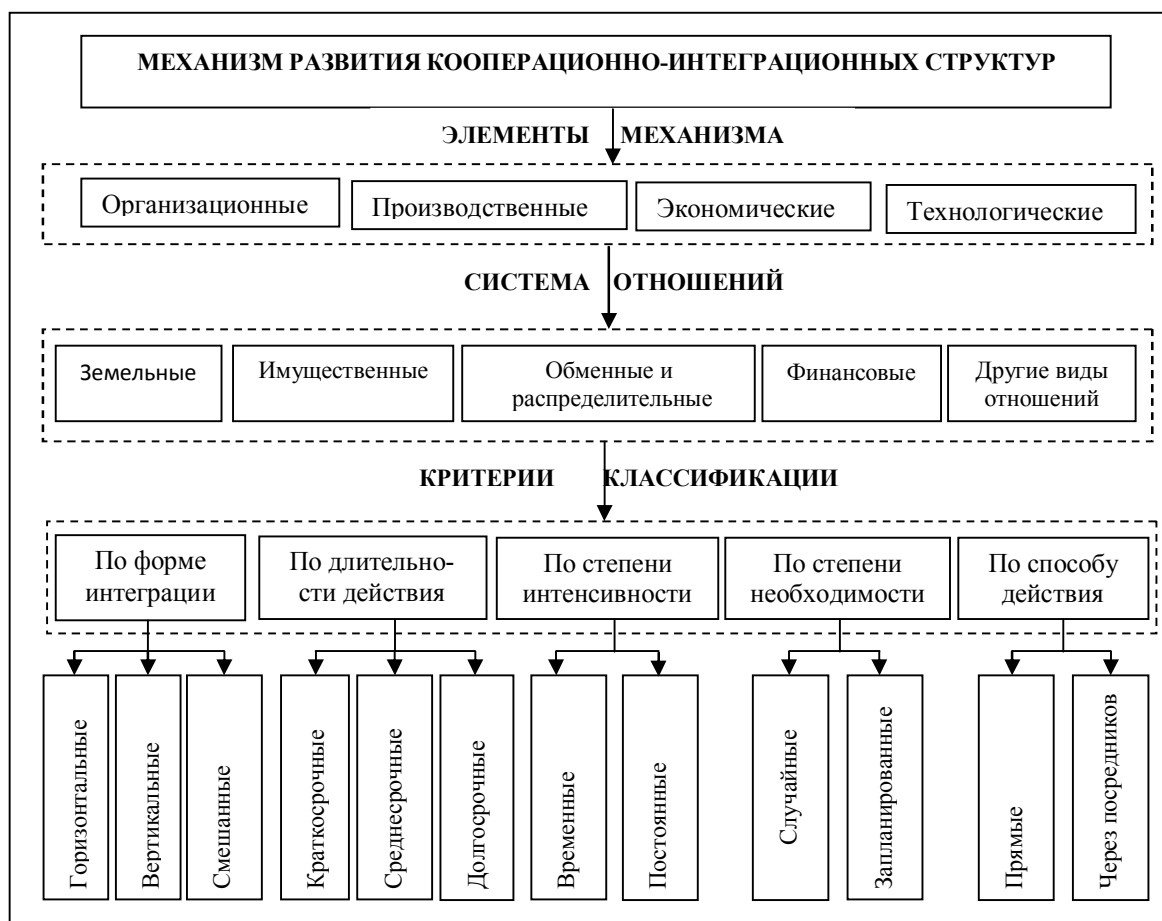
МЕХАНИЗМ РАЗВИТИЯ КООПЕРАЦИОННО-ИНТЕГРАЦИОННЫХ СТРУКТУР

ЭЛЕМЕНТЫ МЕХАНИЗМА

Организационные

Производственные

Экономические

Технологические

СИСТЕМА ОТНОШЕНИЙ

Земельные

Имущественные

Обменные и распределительные

Финансовые

Другие виды отношений

КРИТЕРИИ КЛАССИФИКАЦИИ

По форме интеграции

По длительности действия

По степени интенсивности

По степени необходимости

По способу действия

Горизонтальные

Вертикальные

Смешанные

Краткосрочные

Среднесрочные

Долгосрочные

Временные

Постоянные

Случайные

Запланированные

Прямые

Через посредников